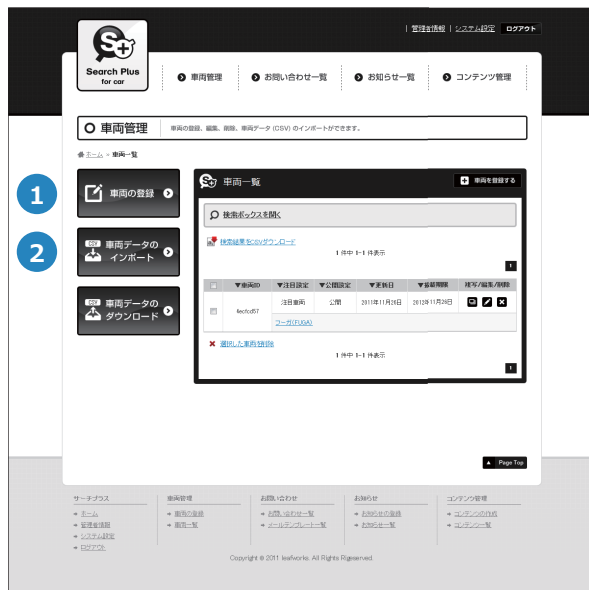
| 管理者情報 | システム設定 ログアウト

Search Plus for car

車両管理 | お問い合わせ一覧 | お知らせ一覧 | コンテンツ管理

車両管理 車両の登録、編集、削除、車両データ（CSV）のインポートができます。

ホーム » 車両一覧

1

車両の登録

2

CSV 車両データのインポート

CSV 車両データのダウンロード

車両一覧

車両を登録する

検索ボックスを開く

検索結果をCSVダウンロード

1 件中 1-1 件表示

| | ▼車両ID | ▼注目設定 | ▼公開設定 | ▼更新日 | ▼掲載期限 | 確写/編集/削除 |
|---|---|---|---|---|---|---|
| | fecfcd57 | 注目車両 | 公開 | 2011年11月28日 | 2012年11月28日 | |
| | | フーガ(FUGA) | | | | |

選択した車両を削除

1 件中 1-1 件表示

Page Top

サーチプラス
ホーム
管理者情報
システム設定
ログアウト

車両管理
車両の登録
車両一覧

お問い合わせ
お問い合わせ一覧
メールテンプレート一覧

お知らせ
お知らせの登録
お知らせ一覧

コンテンツ管理
コンテンツの作成
コンテンツ一覧

Copyright © 2011 leafworks. All Rights Rgeserved.